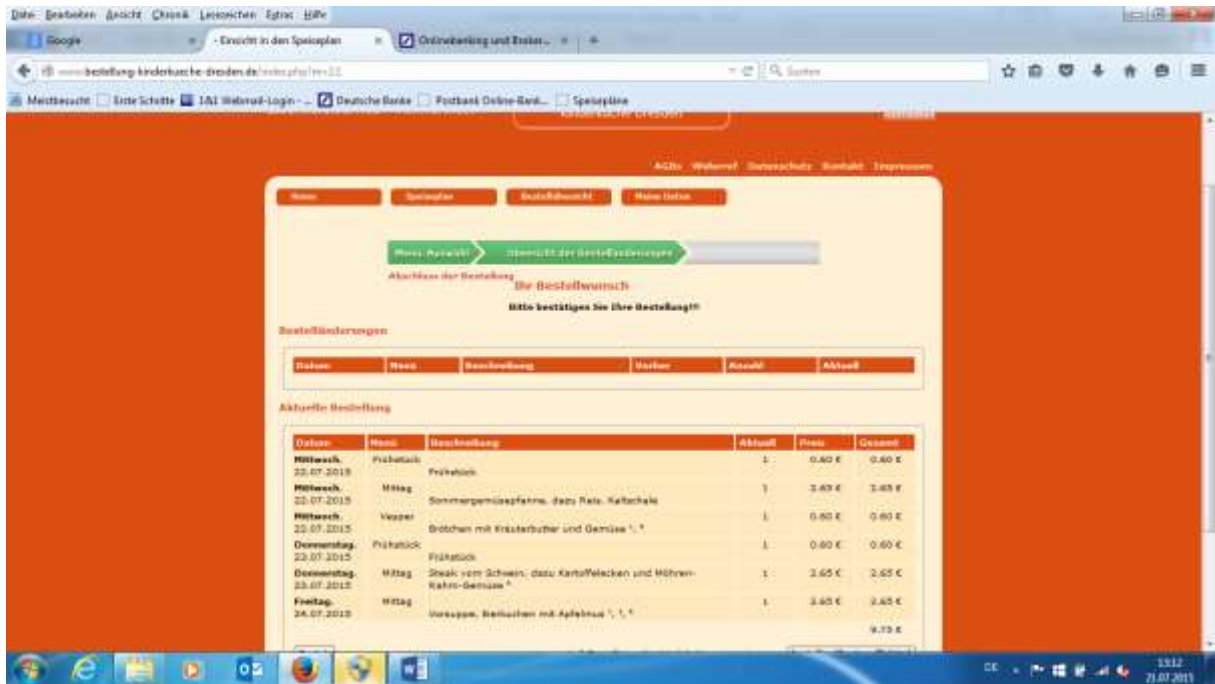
Datei Bearbeiten Ansicht Chronik Lesezeichen Extras Hilfe

Google | Einsicht in den Speiseplan | Onlinebanking und Broker...

www.bestellung-kinderkueche-dresden.de/index.php?m=11

Suchen

Meistbesucht | Erste Schritte | 1&1 Webmail-Login - ... | Deutsche Banke | Postbank Online-Bank... | Speisepläne

AGBs Widerruf Datenschutz Kontakt Impressum

Home | Speiseplan | Bestellübersicht | Meine Daten

Menu Auswahl | Übersicht der Bestelländerungen

Abschluss der Bestellung

Ihr Bestellwunsch

Bitte bestätigen Sie Ihre Bestellung!!!

Bestelländerungen

| Datum | Menü | Beschreibung | Vorher | Anzahl | Aktuell |
|---|---|---|---|---|---|

Aktuelle Bestellung

| Datum | Menü | Beschreibung | Aktuell | Preis | Gesamt |
|---|---|---|---|---|---|
| Mittwoch, 22.07.2015 | Frühstück | Frühstück | 1 | 0.60 € | 0.60 € |
| Mittwoch, 22.07.2015 | Mittag | Sommergemüsepfanne, dazu Reis, Kaltschale | 1 | 2.65 € | 2.65 € |
| Mittwoch, 22.07.2015 | Vesper | Brötchen mit Kräuterbutter und Gemüse ¹, ⁶ | 1 | 0.60 € | 0.60 € |
| Donnerstag, 23.07.2015 | Frühstück | Frühstück | 1 | 0.60 € | 0.60 € |
| Donnerstag, 23.07.2015 | Mittag | Steak vom Schwein, dazu Kartoffelecken und Möhren-Rahm-Gemüse ⁶ | 1 | 2.65 € | 2.65 € |
| Freitag, 24.07.2015 | Mittag | Vorsuppe, Eierkuchen mit Apfelmus ¹, ⁷, ⁶ | 1 | 2.65 € | 2.65 € |
| | | | | | 9.75 € |

DE 13:12 21.07.2015